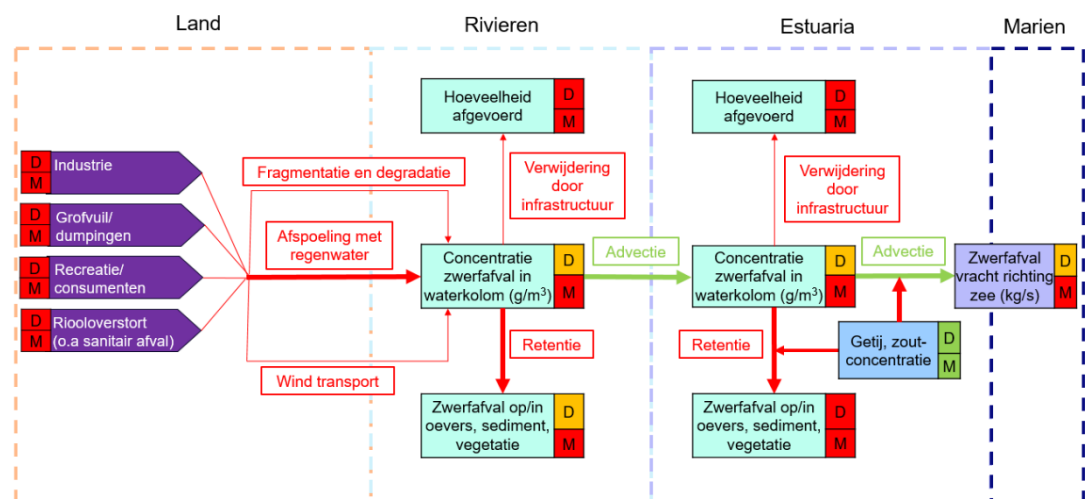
Land

Rivieren

Estuaria

Marien

D M Industrie

D M Grofvuil/ dumpingen

D M Recreatie/ consumenten

D M Riooloverstort (o.a sanitair afval)

Fragmentatie en degradatie

Afspoeling met regenwater

Wind transport

Hoeveelheid afgevoerd D M

Verwijdering door infrastructuur

Concentratie zwerfafval in waterkolom (g/m$^3$) D M

Retentie

Zwerfafval op/in oevers, sediment, vegetatie D M

Advectie

Hoeveelheid afgevoerd D M

Verwijdering door infrastructuur

Concentratie zwerfafval in waterkolom (g/m$^3$) D M

Retentie

Getij, zoutconcentratie D M

Zwerfafval op/in oevers, sediment, vegetatie D M

Advectie

Zwerfafval vracht richting zee (kg/s) D M